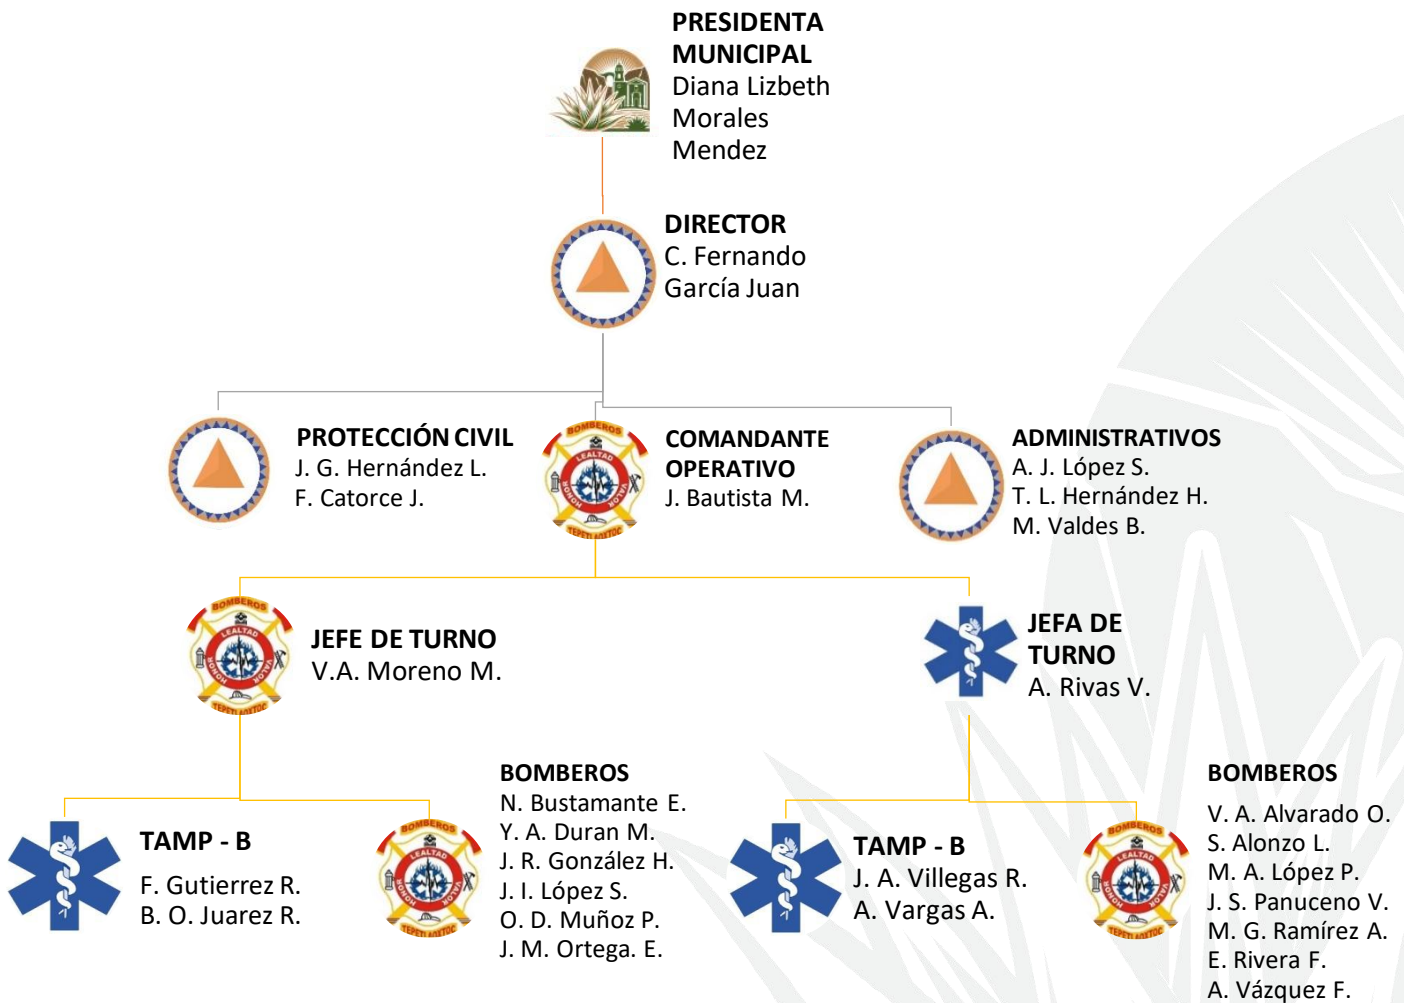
PRESIDENTA MUNICIPAL
Diana Lizbeth Morales Mendez

DIRECTOR
C. Fernando García Juan

PROTECCIÓN CIVIL
J. G. Hernández L.
F. Catorce J.

BOMBEROS
LEALTAD
HONOR VALOR
TEPETLAOXTOC

COMANDANTE OPERATIVO
J. Bautista M.

ADMINISTRATIVOS
A. J. López S.
T. L. Hernández H.
M. Valdes B.

JEFE DE TURNO
V.A. Moreno M.

JEFA DE TURNO
A. Rivas V.

TAMP - B
F. Gutierrez R.
B. O. Juarez R.

BOMBEROS
N. Bustamante E.
Y. A. Duran M.
J. R. González H.
J. I. López S.
O. D. Muñoz P.
J. M. Ortega. E.

TAMP - B
J. A. Villegas R.
A. Vargas A.

BOMBEROS
V. A. Alvarado O.
S. Alonzo L.
M. A. López P.
J. S. Panuceno V.
M. G. Ramírez A.
E. Rivera F.
A. Vázquez F.